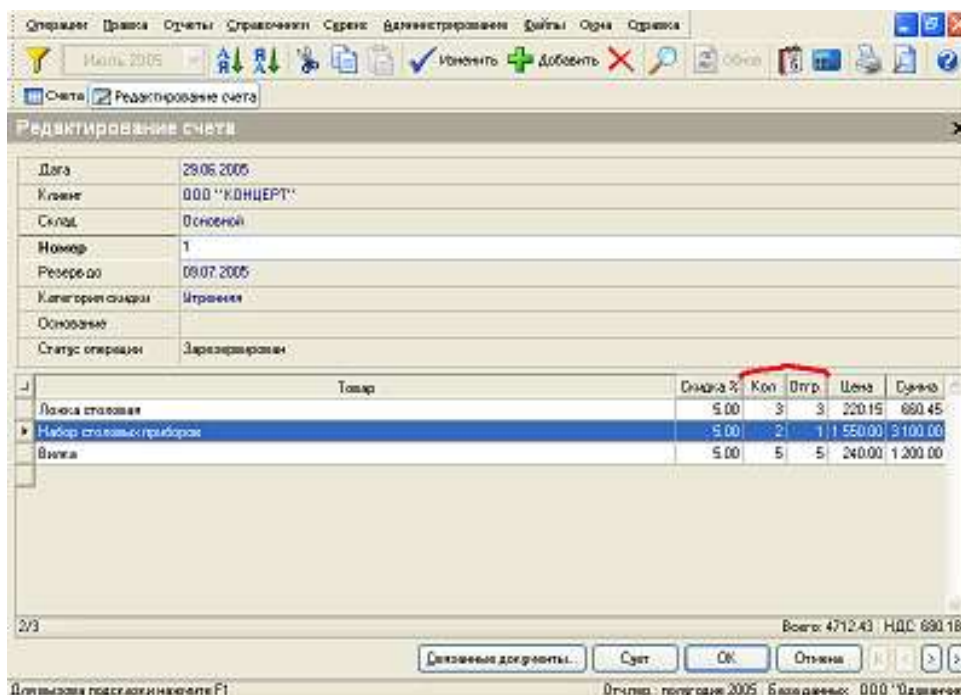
Операции Правка Отчеты Справочники Сервис Администрирование Файлы Окна Справка

Июль 2005 Изменить Добавить Обнов

Счета Редактирование счета

Редактирование счета

| Дата | 29.06.2005 |
|---|---|
| Клиент | ООО "КОНЦЕРТ" |
| Склад | Основной |
| Номер | 1 |
| Резерв до | 09.07.2005 |
| Категория скидки | Игровая |
| Основание | |
| Статус операции | Зарезервирован |

| Товар | Скидка % | Кол | Отгр. | Цена | Сумма |
|---|---|---|---|---|---|
| Ложка столовая | 5.00 | 3 | 3 | 220.15 | 660.45 |
| Набор столовых приборов | 5.00 | 2 | 1 | 1 550.00 | 3100.00 |
| Вилка | 5.00 | 5 | 5 | 240.00 | 1 200.00 |

2/3

Всего: 4712.43 НДС: 680.18

Связанные документы... Счет ОК Отмена

Для вызова подсказки нажмите F1

Отчет.: полугодие 2005 База данных: ООО "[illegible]